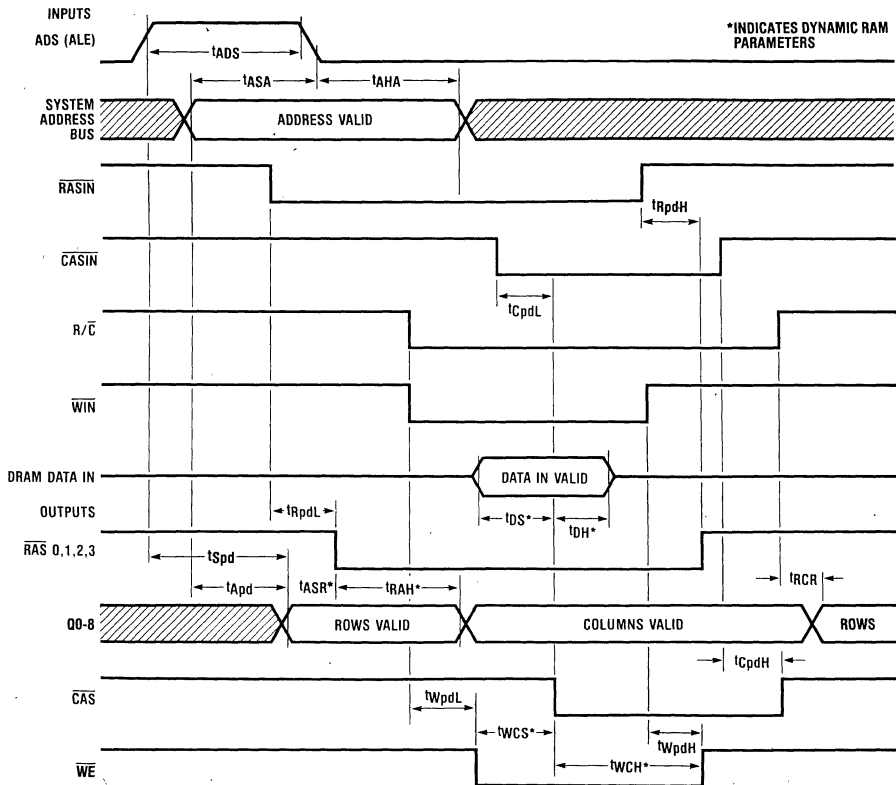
INPUTS

ADS (ALE)

*INDICATES DYNAMIC RAM PARAMETERS

$t_{ADS}$

$t_{ASA}$

$t_{AHA}$

SYSTEM ADDRESS BUS

ADDRESS VALID

$\overline{RASIN}$

$t_{RpdH}$

$\overline{CASIN}$

$t_{CpdL}$

$R/\overline{C}$

$\overline{WIN}$

DRAM DATA IN

DATA IN VALID

OUTPUTS

$t_{RpdL}$

$t_{DS}$*

$t_{DH}$*

$\overline{RAS}$ 0,1,2,3

$t_{Spd}$

$t_{Apd}$

$t_{ASR}$*

$t_{RAH}$*

$t_{RCR}$

Q0-8

ROWS VALID

COLUMNS VALID

ROWS

$t_{CpdH}$

$\overline{CAS}$

$t_{WpdL}$

$t_{WCS}$*

$t_{WpdH}$

$\overline{WE}$

$t_{WCH}$*